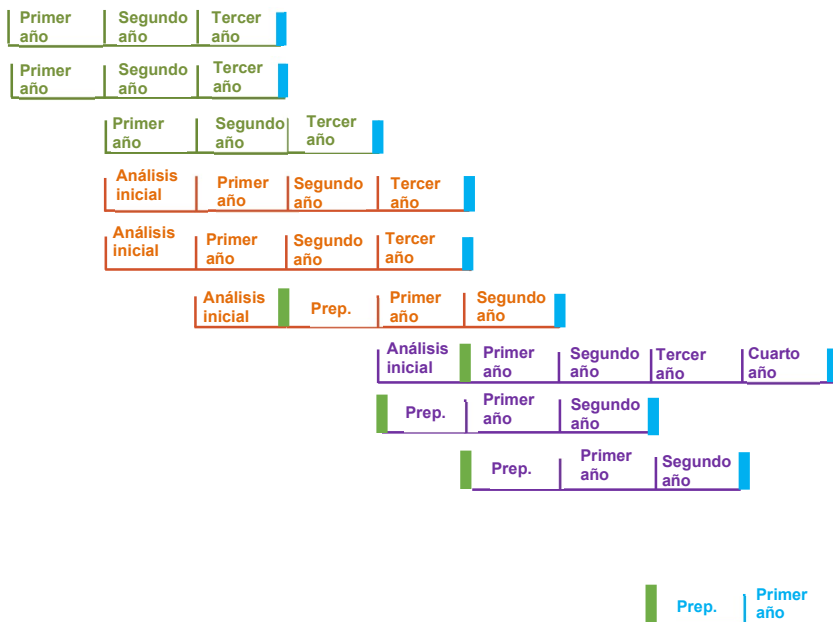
Primer año | Segundo año | Tercer año

Primer año | Segundo año | Tercer año

Primer año | Segundo año | Tercer año

Análisis inicial | Primer año | Segundo año | Tercer año

Análisis inicial | Primer año | Segundo año | Tercer año

Análisis inicial | Prep. | Primer año | Segundo año

Análisis inicial | Primer año | Segundo año | Tercer año | Cuarto año

Prep. | Primer año | Segundo año

Prep. | Primer año | Segundo año

Prep. | Primer año